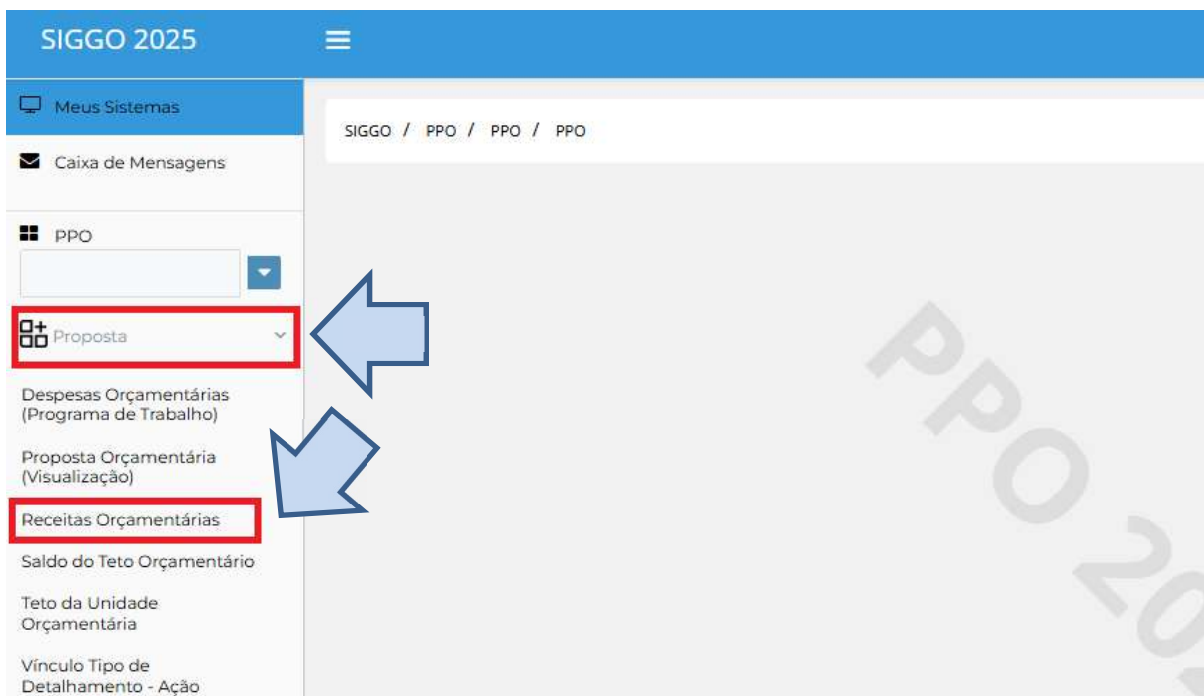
SIGGO 2025

Meus Sistemas

Caixa de Mensagens

PPO

Proposta

Despesas Orçamentárias (Programa de Trabalho)

Proposta Orçamentária (Visualização)

Receitas Orçamentárias

Saldo do Teto Orçamentário

Teto da Unidade Orçamentária

Vínculo Tipo de Detalhamento - Ação

SIGGO / PPO / PPO / PPO

PPO 20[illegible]